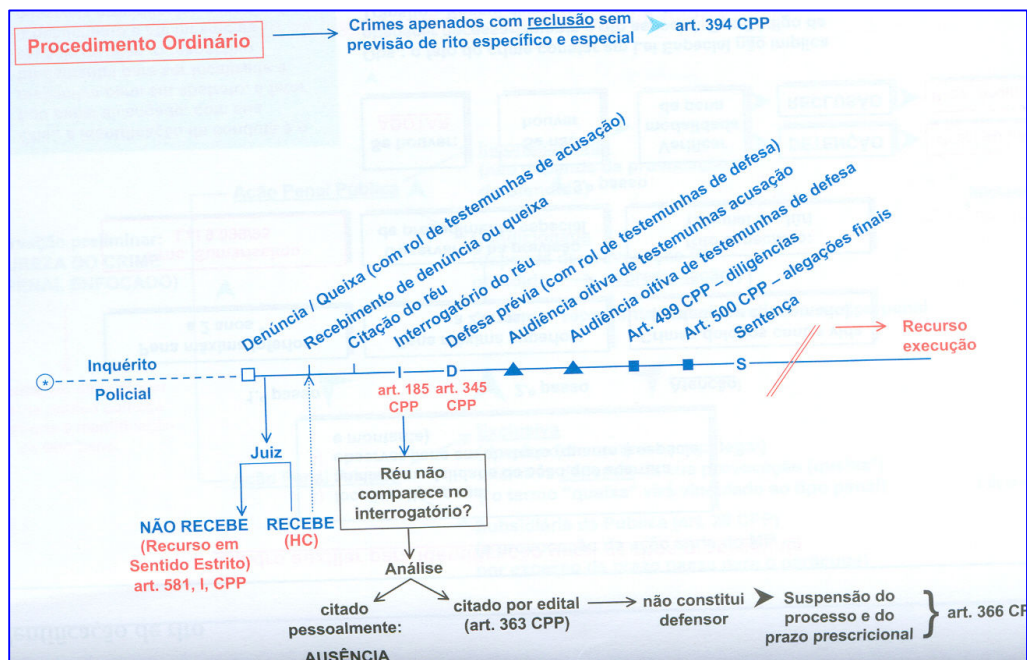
Procedimento Ordinário

Crimes apenados com reclusão sem previsão de rito específico e especial

art. 394 CPP

Denúncia / Queixa (com rol de testemunhas de acusação)

Recebimento de denúncia ou queixa

Citação do réu

Interrogatório do réu

Defesa prévia (com rol de testemunhas de defesa)

Audiência oitiva de testemunhas acusação

Audiência oitiva de testemunhas de defesa

Art. 499 CPP – diligências

Art. 500 CPP – alegações finais

Sentença

Recurso execução

Inquérito Policial

I

D

S

art. 185 CPP

art. 345 CPP

Juiz

NÃO RECEBE

(Recurso em Sentido Estrito)

art. 581, I, CPP

RECEBE

(HC)

Réu não comparece no interrogatório?

Análise

citado pessoalmente:

AUSÊNCIA

citado por edital (art. 363 CPP)

não constitui defensor

Suspensão do processo e do prazo prescricional

art. 366 CP